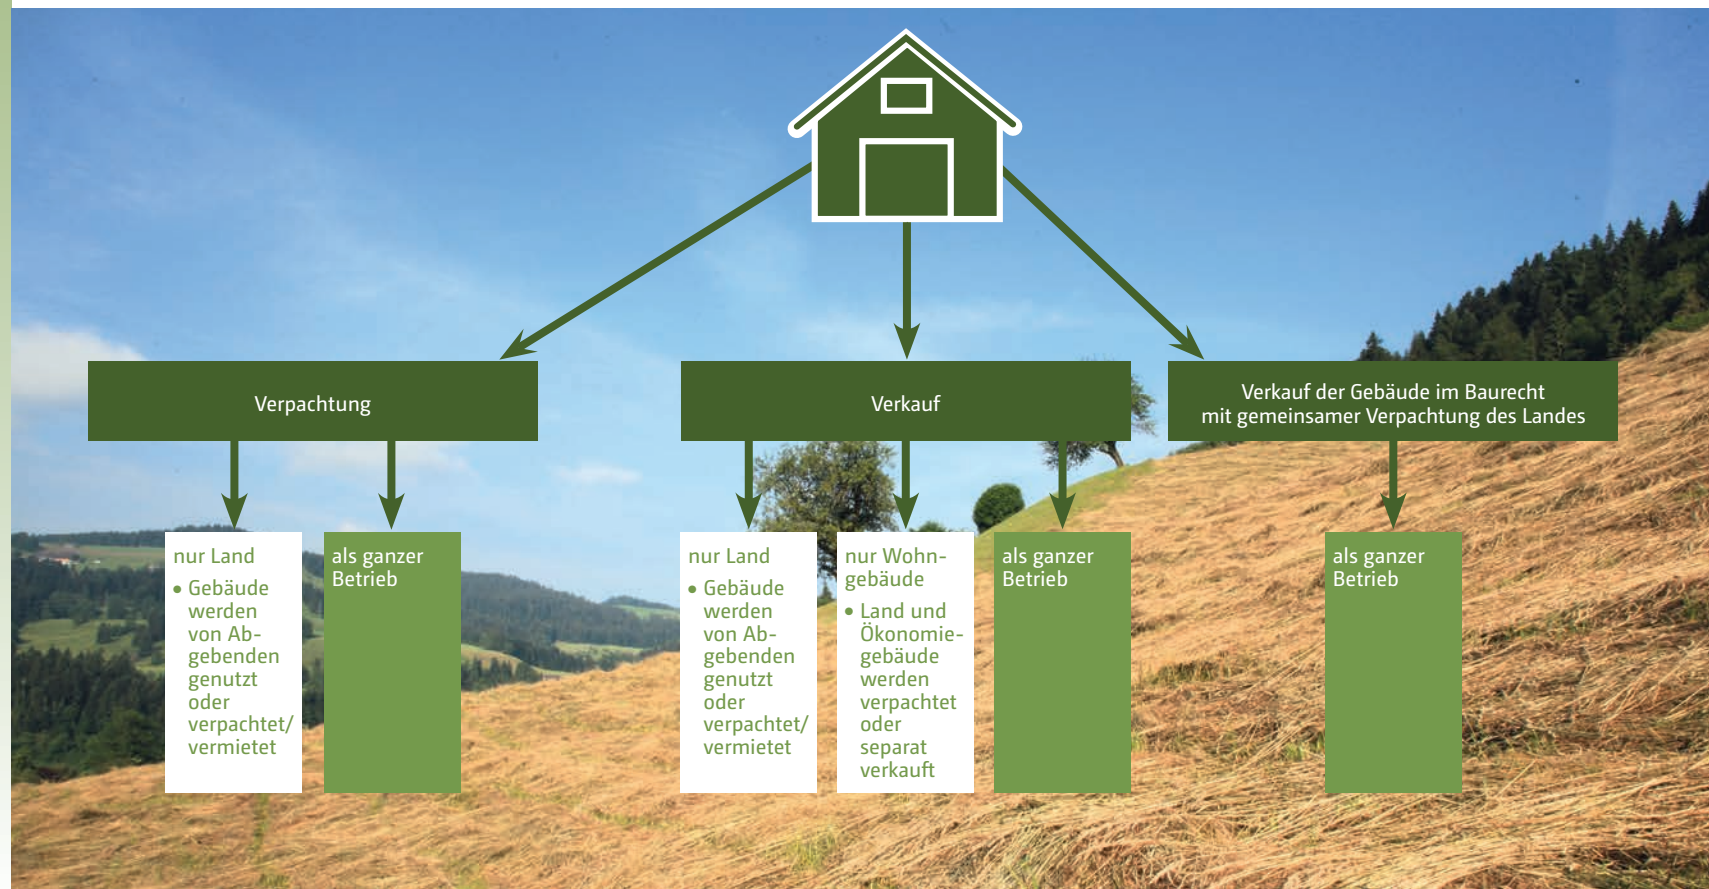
Verpachtung

nur Land

- Gebäude werden von Abgebenden genutzt oder verpachtet/ vermietet

als ganzer Betrieb

Verkauf

nur Land

- Gebäude werden von Abgebenden genutzt oder verpachtet/ vermietet

nur Wohngebäude

- Land und Ökonomiegebäude werden verpachtet oder separat verkauft

als ganzer Betrieb

Verkauf der Gebäude im Baurecht mit gemeinsamer Verpachtung des Landes

als ganzer Betrieb